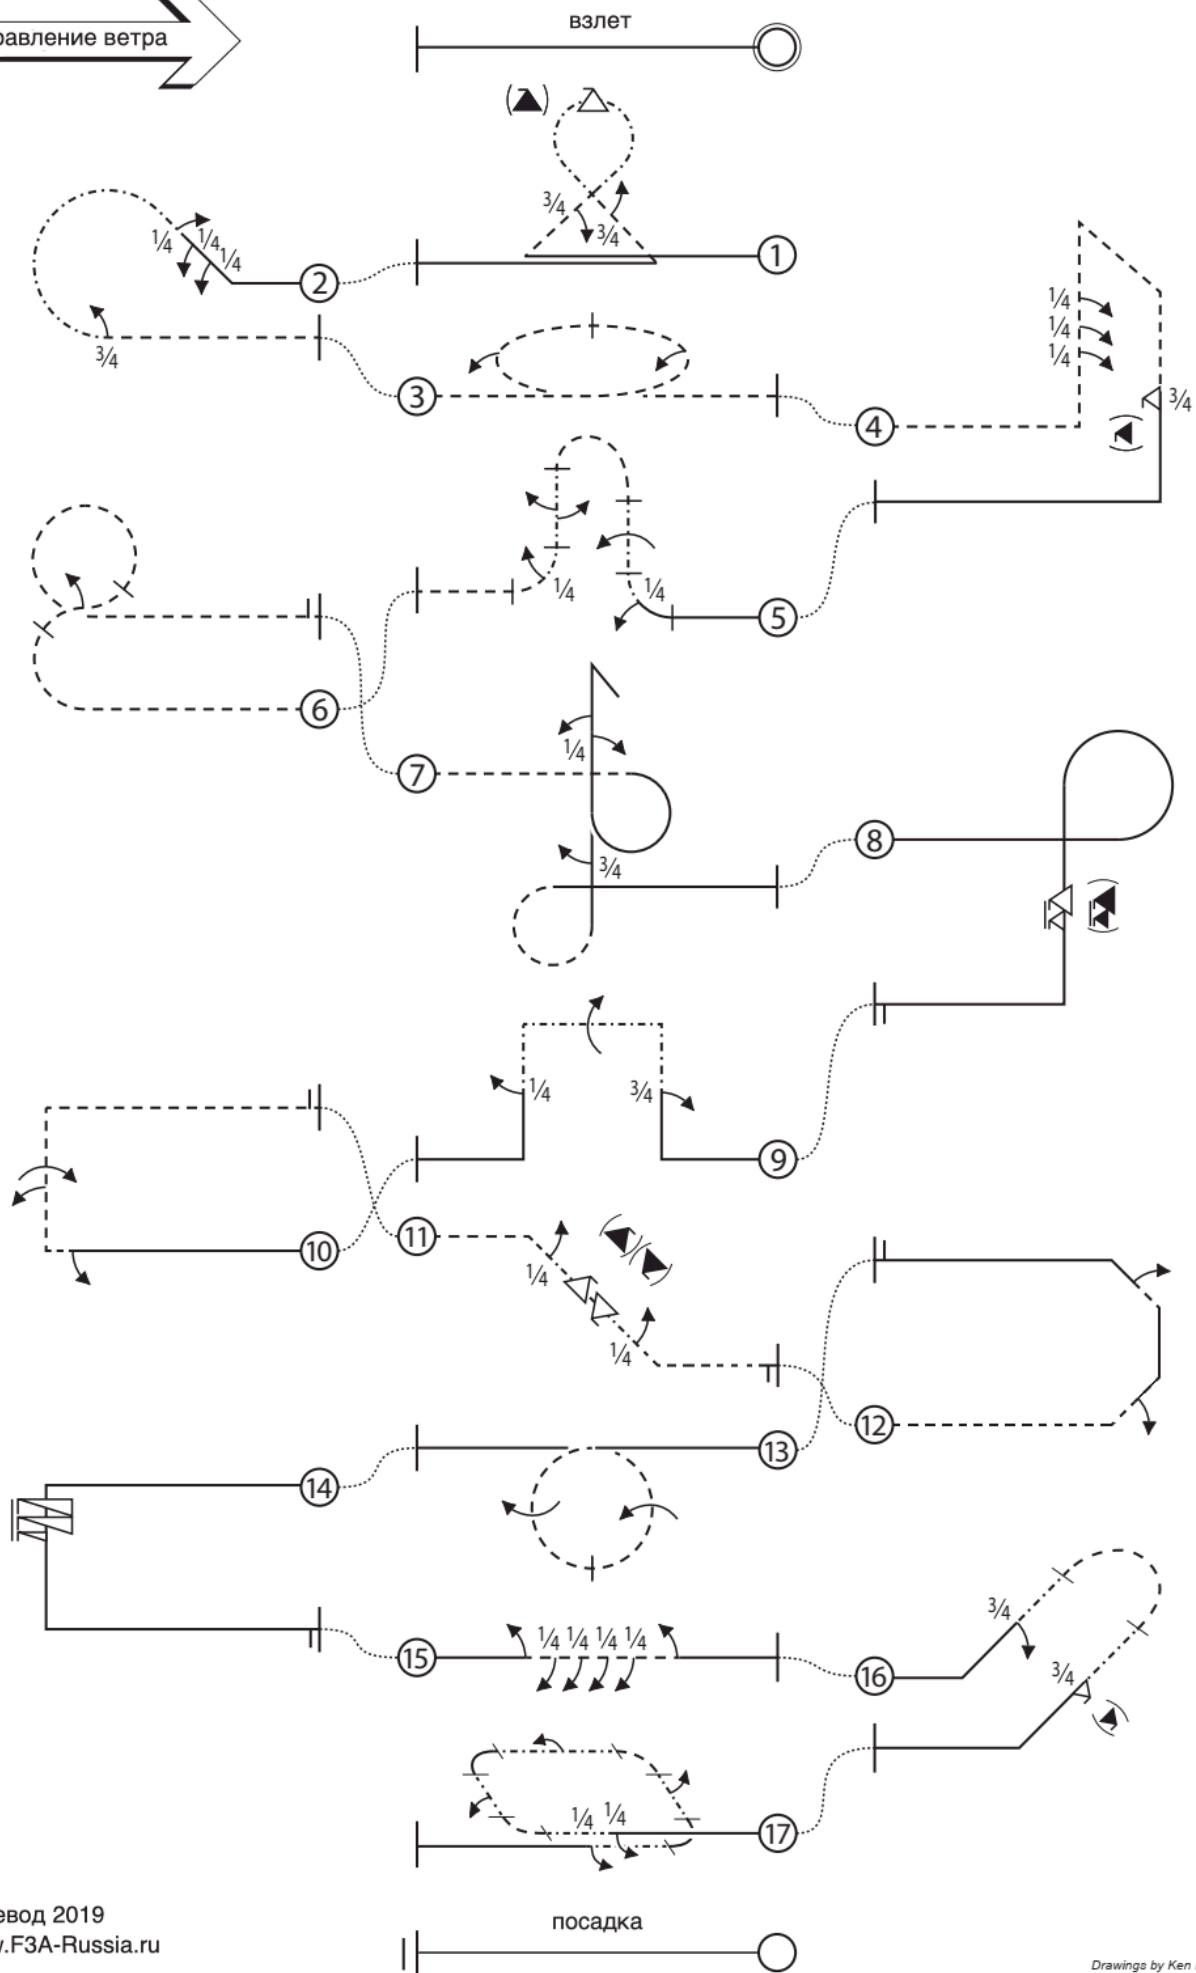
равление ветра

взлет

$\frac{3}{4}$ $\frac{3}{4}$

1

$\frac{1}{4}$ $\frac{1}{4}$ $\frac{1}{4}$

2

$\frac{3}{4}$

3

4

$\frac{1}{4}$
$\frac{1}{4}$
$\frac{1}{4}$

$\frac{3}{4}$

$\frac{1}{4}$ $\frac{1}{4}$

5

6

$\frac{1}{4}$

7

$\frac{3}{4}$

8

$\frac{1}{4}$ $\frac{3}{4}$

9

10

11

$\frac{1}{4}$

$\frac{1}{4}$

12

13

14

15

$\frac{1}{4}$ $\frac{1}{4}$ $\frac{1}{4}$ $\frac{1}{4}$

16

$\frac{3}{4}$

$\frac{3}{4}$

$\frac{1}{4}$ $\frac{1}{4}$

17

евод 2019
.F3A-Russia.ru

посадка

Drawings by Ken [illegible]